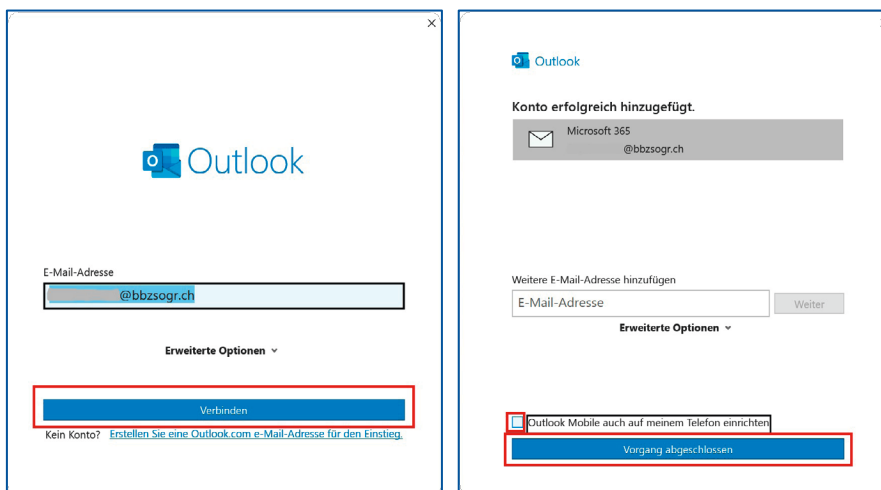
Outlook

E-Mail-Adresse

@bbzsogr.ch

Erweiterte Optionen

Verbinden

Kein Konto? Erstellen Sie eine Outlook.com e-Mail-Adresse für den Einstieg.

Outlook

Konto erfolgreich hinzugefügt.

Microsoft 365
@bbzsogr.ch

Weitere E-Mail-Adresse hinzufügen

E-Mail-Adresse

Weiter

Erweiterte Optionen

Outlook Mobile auch auf meinem Telefon einrichten

Vorgang abgeschlossen